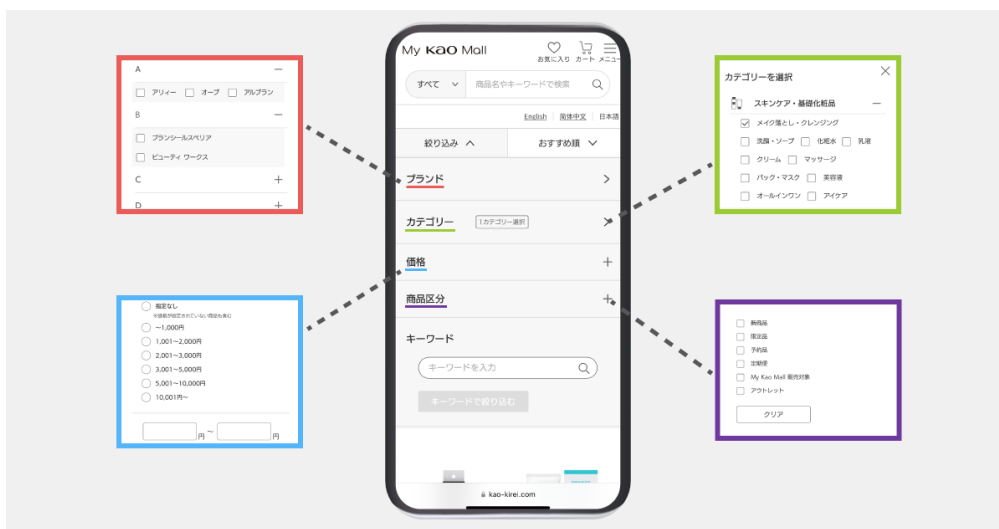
A
アリィー　オーブ　アルブラン
B
ブランシールスペリア
ビューティ ワークス
C
D

My KAO Mall
お気に入り　カート　メニュー
すべて
商品名やキーワードで検索
English　简体中文　日本語
絞り込み
おすすめ順
ブランド
カテゴリー　1カテゴリー選択
価格
商品区分
キーワード
キーワードを入力
キーワードで絞り込む
kao-kirei.com

カテゴリーを選択
スキンケア・基礎化粧品
メイク落とし・クレンジング
洗顔・ソープ　化粧水　乳液
クリーム　マッサージ
パック・マスク　美容液
オールインワン　アイケア

指定なし
※価格が指定されていない商品も表示
〜1,000円
1,001〜2,000円
2,001〜3,000円
3,001〜5,000円
5,001〜10,000円
10,001円〜
円 〜 円

新商品
限定品
予約品
定期便
My Kao Mall 販売対象
アウトレット
クリア